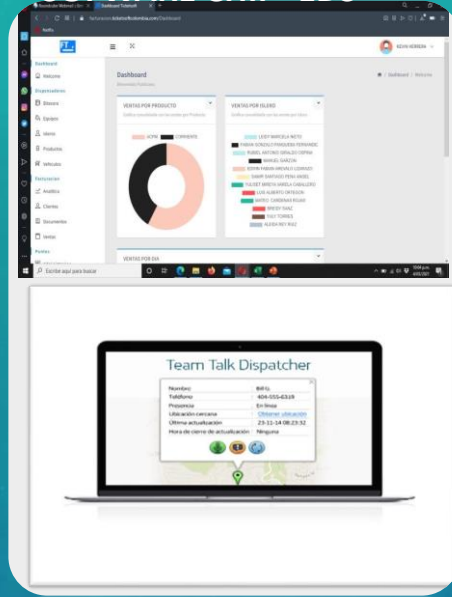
Dashboard

Dashboard
Bienvenido Publicidad

Dashboard / Welcome

Welcome

Dispositivos

Bitacora

Equipos

Usuarios

Productos

Vehiculo

Facturacion

Analitica

Clientes

Documentos

Ventas

Pedidos

VENTAS POR PRODUCTO

ACPM
CORRIENTE

VENTAS POR ISLERO

LEIDY MARCELA NIETO
FABIAN GONZALO PARDO
RUBIEL ANTONIO GIRALDO CEPEDA
MANUEL GARZON
EDWIN FABIAN AREVALO LORENZO
OMAR SANTIAGO PENA ANGEL
YULIET ANDREA VARELA CABALLERO
LUIS ALBERTO ORTEGON
MATEO CARDENAS ROJAS
BRICEY DIAZ
YULY TORRES
ALEIDA REY RUIZ

VENTAS POR DIA

Escribe aquí para buscar

Team Talk Dispatcher

| | |
|---|---|
| Nombre | Bill G. |
| Teléfono | 404-555-6319 |
| Presencia | En línea |
| Ubicación cercana | Obtener ubicación |
| Última actualización | 23-11-14 08:23:32 |
| Hora de cierre de actualización | Ninguna |